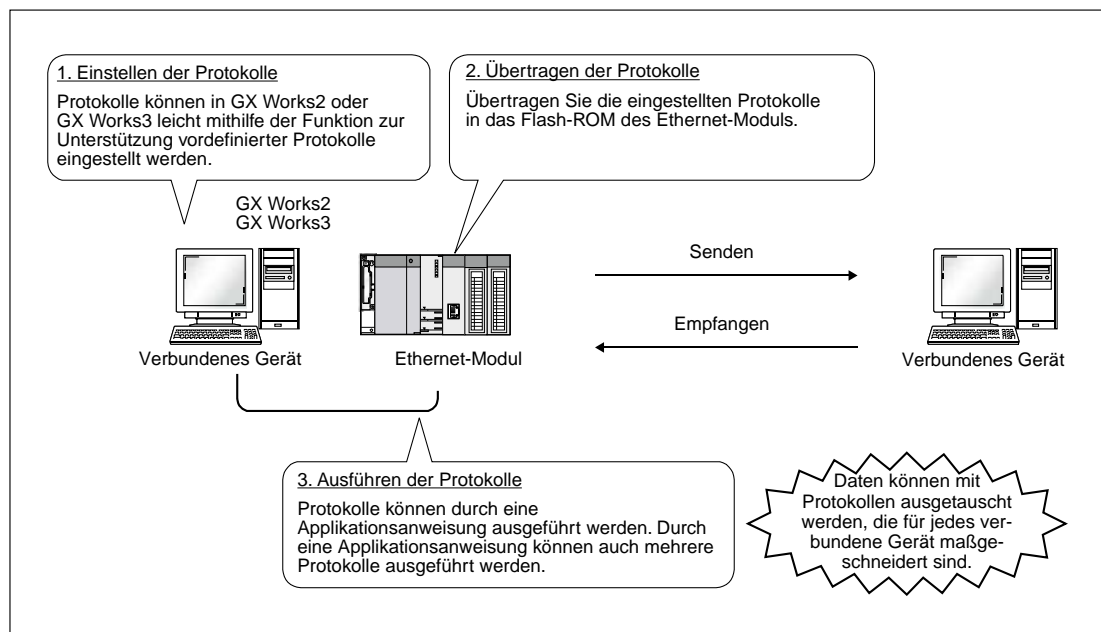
1. Einstellen der Protokolle

Protokolle können in GX Works2 oder GX Works3 leicht mithilfe der Funktion zur Unterstützung vordefinierter Protokolle eingestellt werden.

2. Übertragen der Protokolle

Übertragen Sie die eingestellten Protokolle in das Flash-ROM des Ethernet-Moduls.

GX Works2
GX Works3

Senden

Empfangen

Verbundenes Gerät

Ethernet-Modul

Verbundenes Gerät

3. Ausführen der Protokolle

Protokolle können durch eine Applikationsanweisung ausgeführt werden. Durch eine Applikationsanweisung können auch mehrere Protokolle ausgeführt werden.

Daten können mit Protokollen ausgetauscht werden, die für jedes verbundene Gerät maßgeschneidert sind.